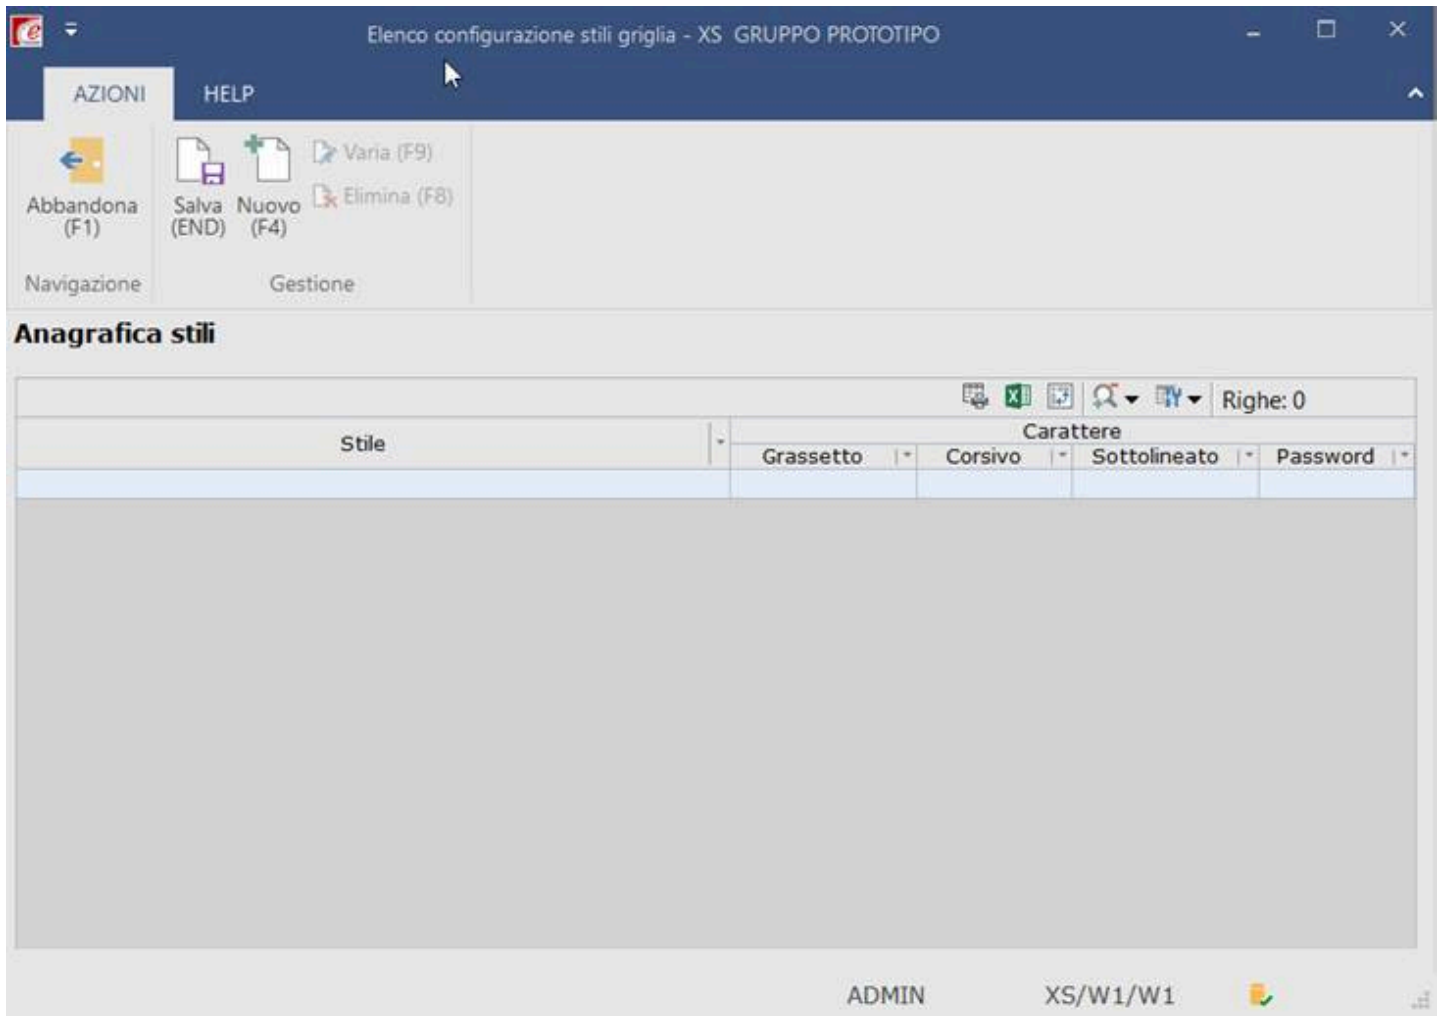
Elenco configurazione stili griglia - XS GRUPPO PROTOTIPO

AZIONI HELP

Abbandona (F1)

Salva (END) Nuovo (F4) Varia (F9) Elimina (F8)

Navigazione Gestione

Anagrafica stili

Righe: 0

| Stile | Carattere | | | |
|---|---|---|---|---|
| | Grassetto | Corsivo | Sottolineato | Password |
| | | | | |

ADMIN XS/W1/W1